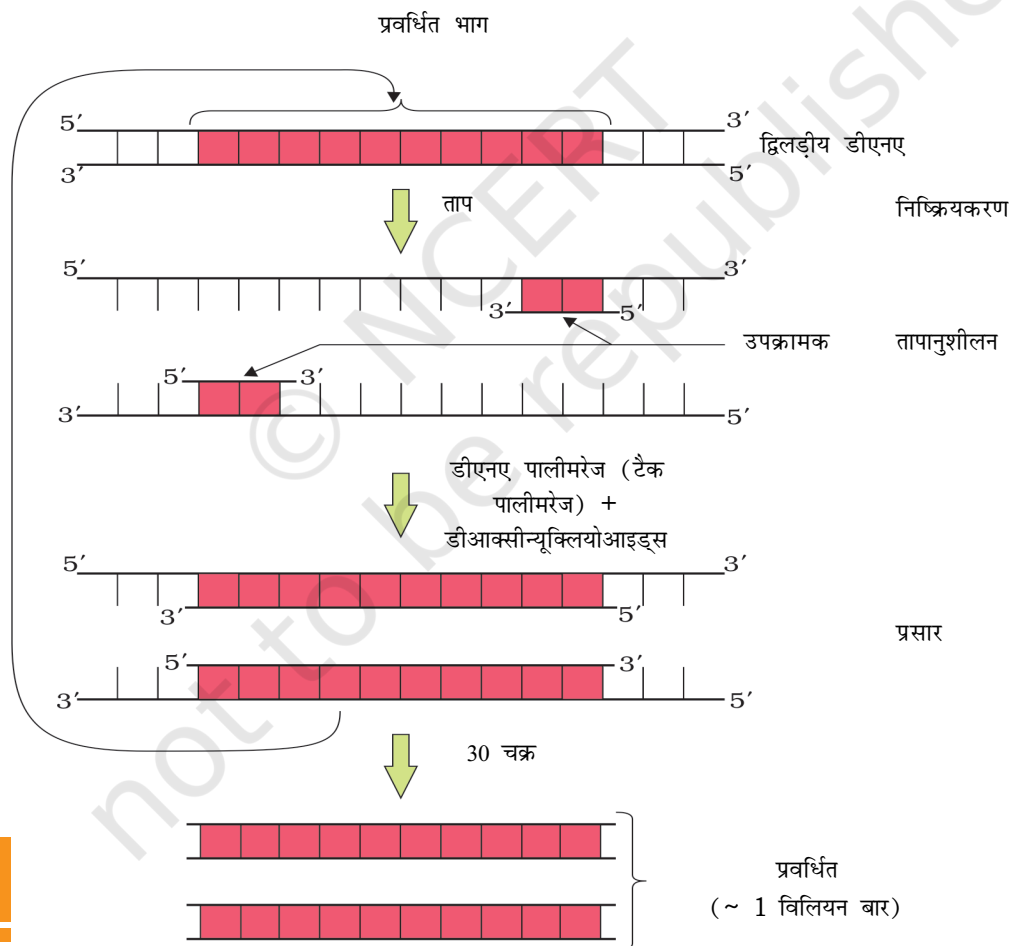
प्रवर्धित भाग

5′ 3′
3′ 5′
द्विलड़ीय डीएनए

ताप

निष्क्रियकरण

5′ 3′
3′ 5′

उपक्रामक

तापानुशीलन

5′ 3′
3′ 5′

डीएनए पालीमरेज (टैक पालीमरेज) + डीआक्सीन्यूक्लियोआइड्स

5′ 3′
3′ 5′

प्रसार

5′ 3′
3′ 5′

30 चक्र

प्रवर्धित
(~ 1 विलियन बार)

© NCERT not to be republished